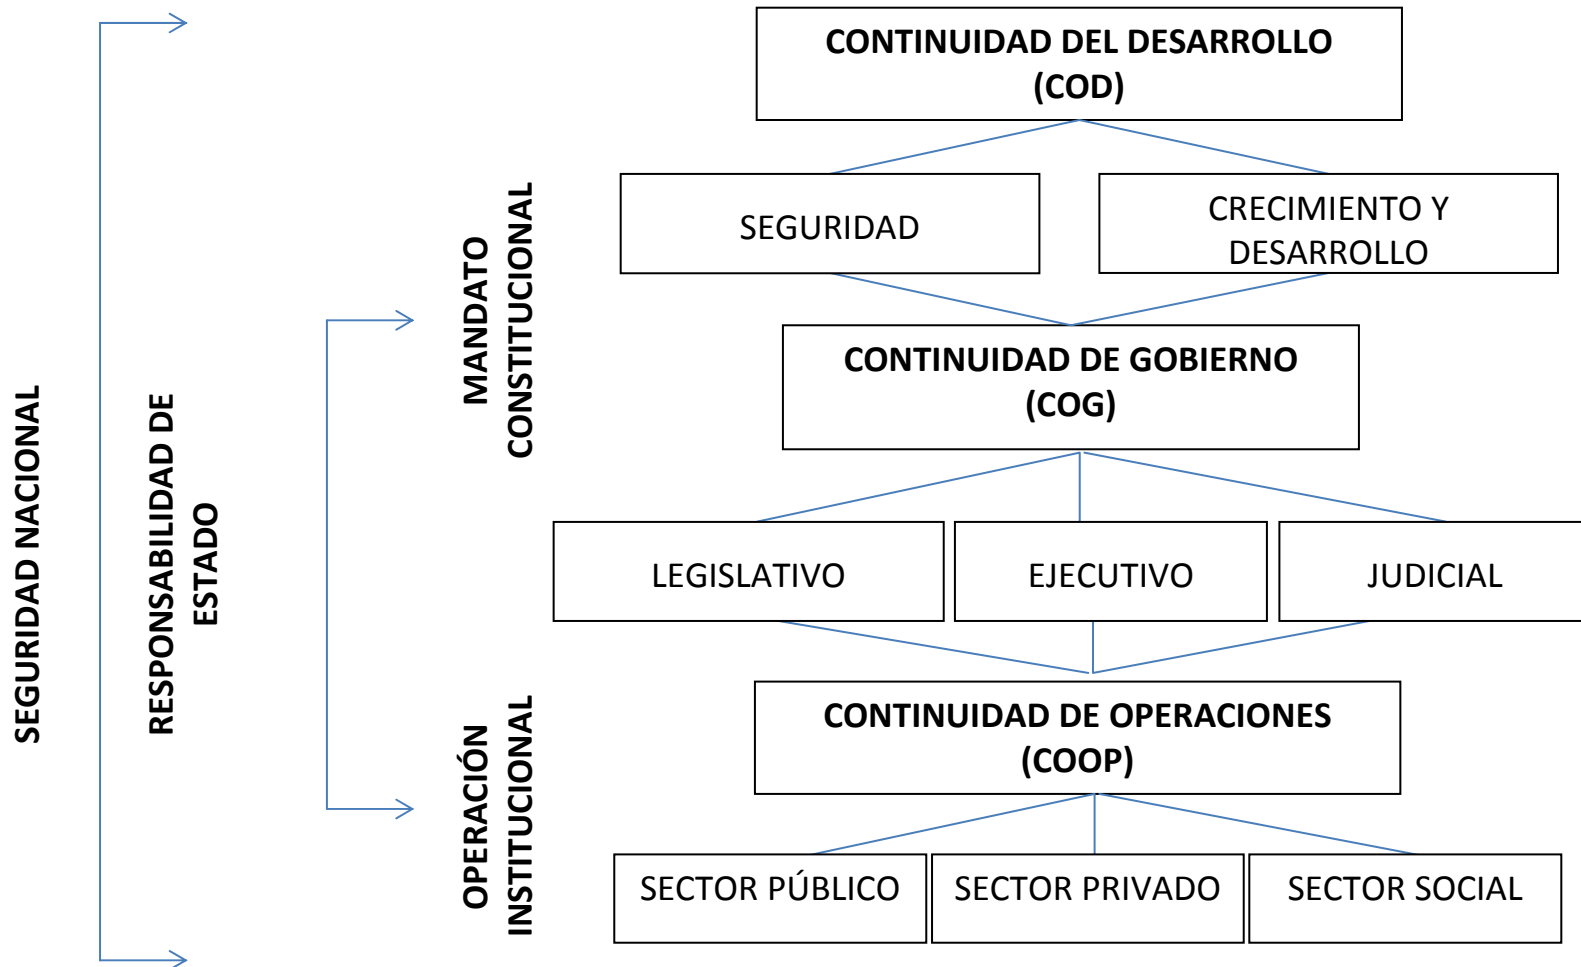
SEGURIDAD NACIONAL

RESPONSABILIDAD DE ESTADO

MANDATO CONSTITUCIONAL

OPERACIÓN INSTITUCIONAL

CONTINUIDAD DEL DESARROLLO (COD)

SEGURIDAD

CRECIMIENTO Y DESARROLLO

CONTINUIDAD DE GOBIERNO (COG)

LEGISLATIVO

EJECUTIVO

JUDICIAL

CONTINUIDAD DE OPERACIONES (COOP)

SECTOR PÚBLICO

SECTOR PRIVADO

SECTOR SOCIAL